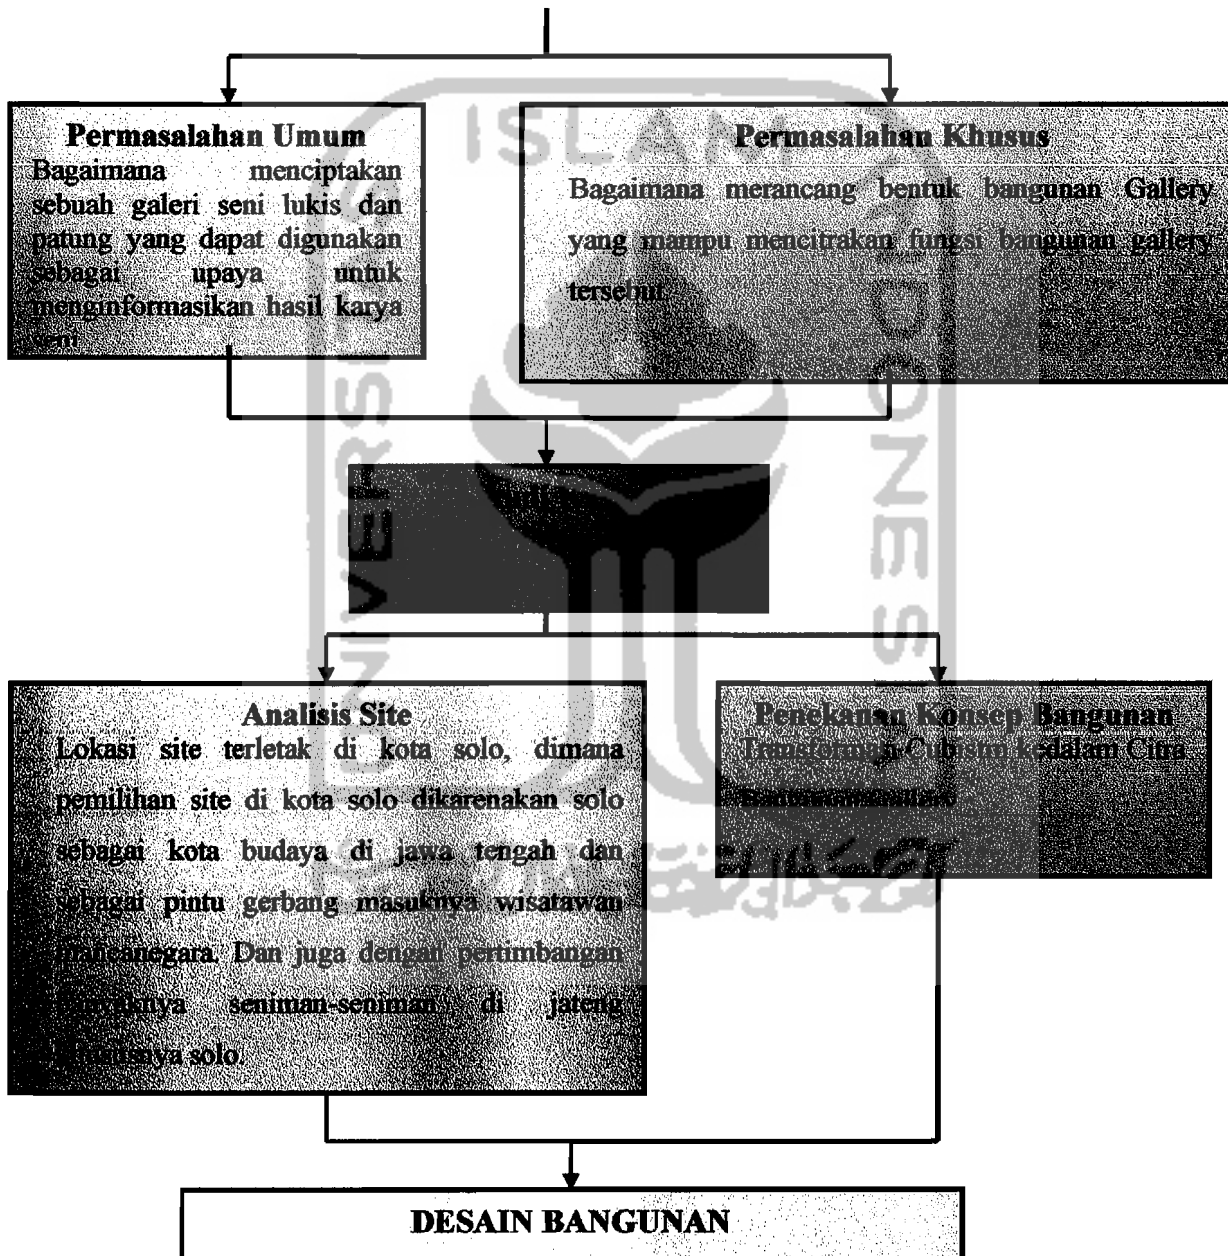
Permasalahan Umum
Bagaimana menciptakan sebuah galeri seni lukis dan patung yang dapat digunakan sebagai upaya untuk menginformasikan hasil karya seni

Permasalahan Khusus
Bagaimana merancang bentuk bangunan Gallery yang mampu mencitrakan fungsi bangunan gallery tersebut.

Analisis Site
Lokasi site terletak di kota solo, dimana pemilihan site di kota solo dikarenakan solo sebagai kota budaya di jawa tengah dan sebagai pintu gerbang masuknya wisatawan mancanegara. Dan juga dengan pertimbangan banyaknya seniman-seniman di jateng khususnya solo.

Penekanan Konsep Bangunan
Transformasi Cubism kedalam Citra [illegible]

DESAIN BANGUNAN